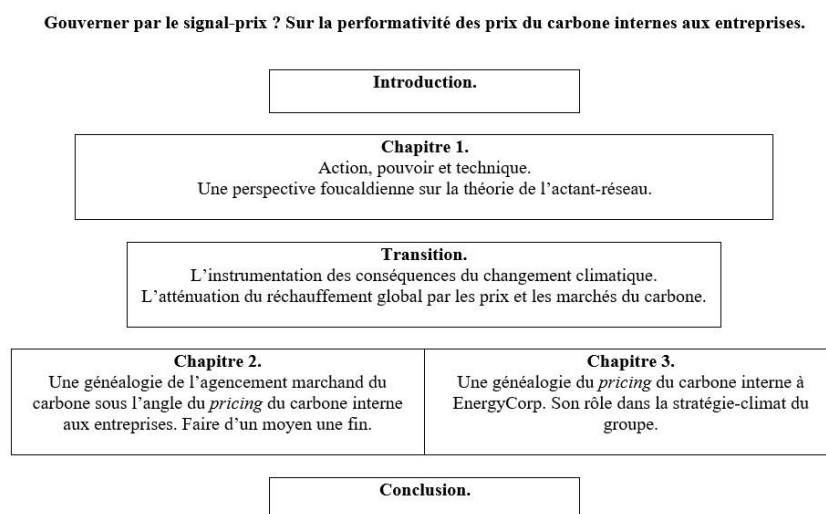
**Gouverner par le signal-prix ? Sur la performativité des prix du carbone internes aux entreprises.**

**Introduction.**

**Chapitre 1.**
Action, pouvoir et technique.
Une perspective foucaldienne sur la théorie de l'actant-réseau.

**Transition.**
L'instrumentation des conséquences du changement climatique.
L'atténuation du réchauffement global par les prix et les marchés du carbone.

**Chapitre 2.**
Une généalogie de l'agencement marchand du carbone sous l'angle du *pricing* du carbone interne aux entreprises. Faire d'un moyen une fin.

**Chapitre 3.**
Une généalogie du *pricing* du carbone interne à EnergyCorp. Son rôle dans la stratégie-climat du groupe.

**Conclusion.**